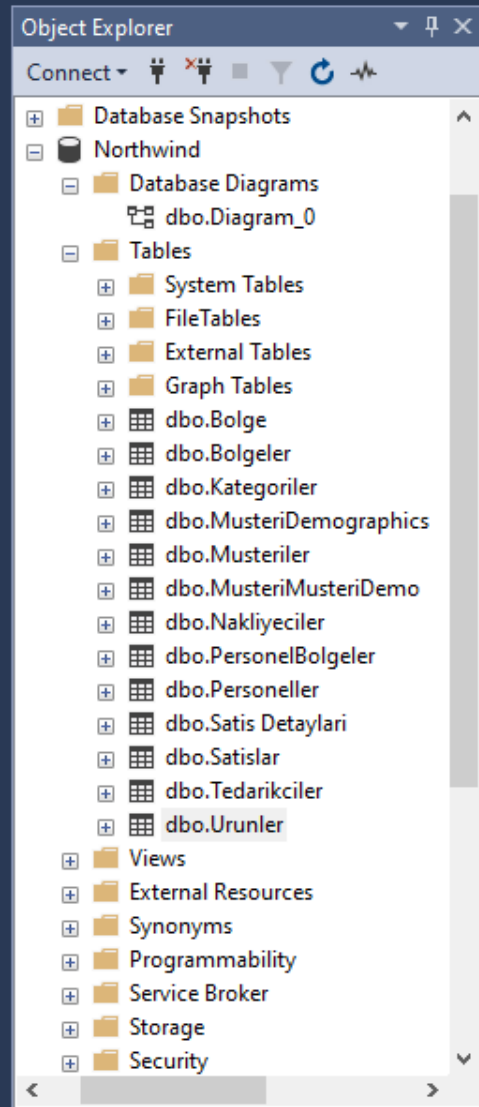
Object Explorer
Connect
Database Snapshots
Northwind
Database Diagrams
dbo.Diagram_0
Tables
System Tables
FileTables
External Tables
Graph Tables
dbo.Bolge
dbo.Bolgeler
dbo.Kategoriler
dbo.MusteriDemographics
dbo.Musteriler
dbo.MusteriMusteriDemo
dbo.Nakliyeciler
dbo.PersonelBolgeler
dbo.Personeller
dbo.Satis Detaylari
dbo.Satislar
dbo.Tedarikciler
dbo.Urunler
Views
External Resources
Synonyms
Programmability
Service Broker
Storage
Security